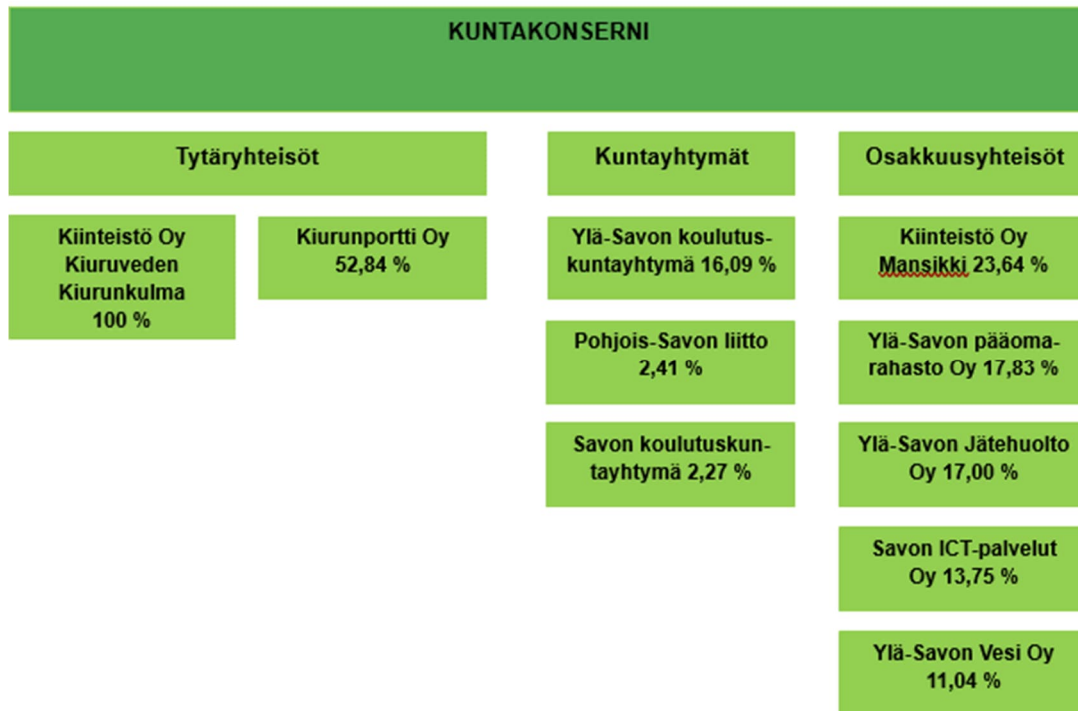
KUNTAKONSERNI

Tytäryhteisöt

Kiinteistö Oy Kiuruveden Kiurunkulma 100 %

Kiurunportti Oy 52,84 %

Kuntayhtymät

Ylä-Savon koulutus-kuntayhtymä 16,09 %

Pohjois-Savon liitto 2,41 %

Savon koulutuskuntayhtymä 2,27 %

Osakkuusyhteisöt

Kiinteistö Oy Mansikki 23,64 %

Ylä-Savon pääomarahasto Oy 17,83 %

Ylä-Savon Jätehuolto Oy 17,00 %

Savon ICT-palvelut Oy 13,75 %

Ylä-Savon Vesi Oy 11,04 %